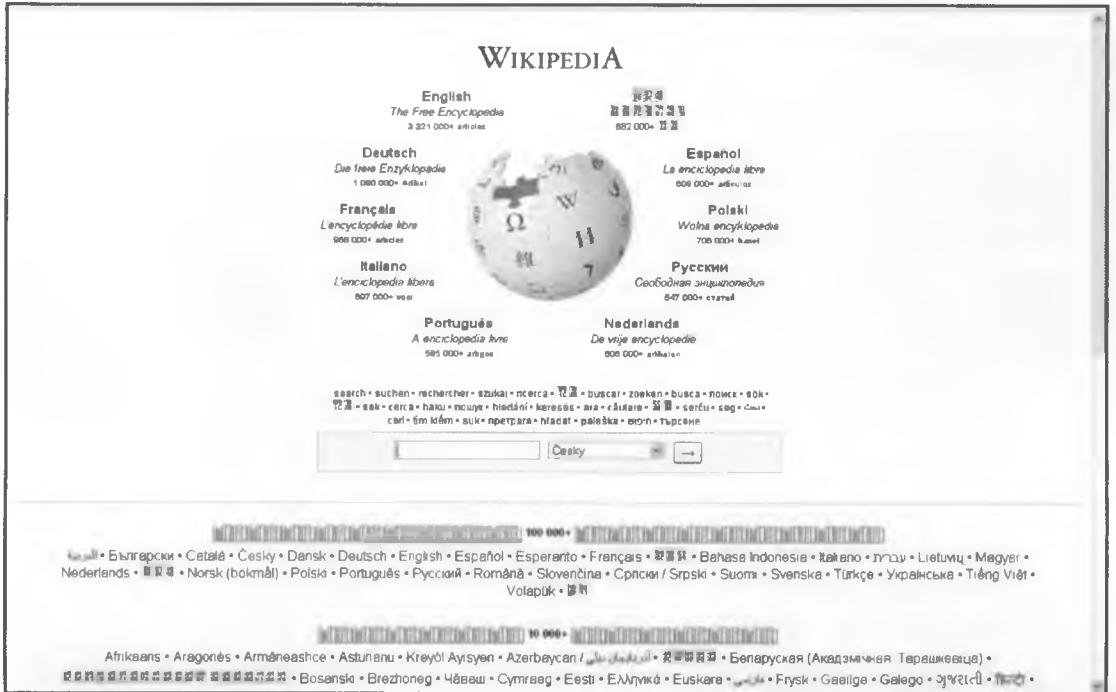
WIKIPEDIA

English
The Free Encyclopedia
3 221 000+ articles

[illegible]
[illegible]
682 000+ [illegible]

Deutsch
Die freie Enzyklopädie
1 080 000+ Artikel

Español
La enciclopedia libre
609 000+ artículos

Français
L'encyclopédie libre
966 000+ articles

Polski
Wolna encyklopedia
706 000+ haseł

Italiano
L'enciclopedia libera
697 000+ voci

Русский
Свободная энциклопедия
647 000+ статей

Português
A enciclopédia livre
595 000+ artigos

Nederlands
De vrije encyclopedie
608 000+ artikelen

search • suchen • rechercher • szukaj • ricerca • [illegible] • buscar • zoeken • busca • поиск • sök • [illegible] • søk • cerca • haku • пошук • hledání • keresés • ara • căutare • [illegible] • serĉu • søg • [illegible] • cari • tìm kiếm • suk • претрага • hľadať • paieška • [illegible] • търсене

Česky →

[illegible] 100 000+ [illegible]

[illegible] • Български • Català • Česky • Dansk • Deutsch • English • Español • Esperanto • Français • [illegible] • Bahasa Indonesia • Italiano • עברית • Lietuvių • Magyar • Nederlands • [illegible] • Norsk (bokmål) • Polski • Português • Русский • Română • Slovenčina • Српски / Srpski • Suomi • Svenska • Türkçe • Українська • Tiếng Việt • Volapük • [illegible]

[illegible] 10 000+ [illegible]

Afrikaans • Aragonés • Armãneashce • Asturianu • Kreyòl Ayisyen • Azərbaycan / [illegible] • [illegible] • Беларуская (Акадэмічная Тарашкевіца) • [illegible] • Bosanski • Brezhoneg • Чăваш • Cymraeg • Eesti • Ελληνικά • Euskara • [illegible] • Frysk • Gaeilge • Galego • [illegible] • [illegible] •